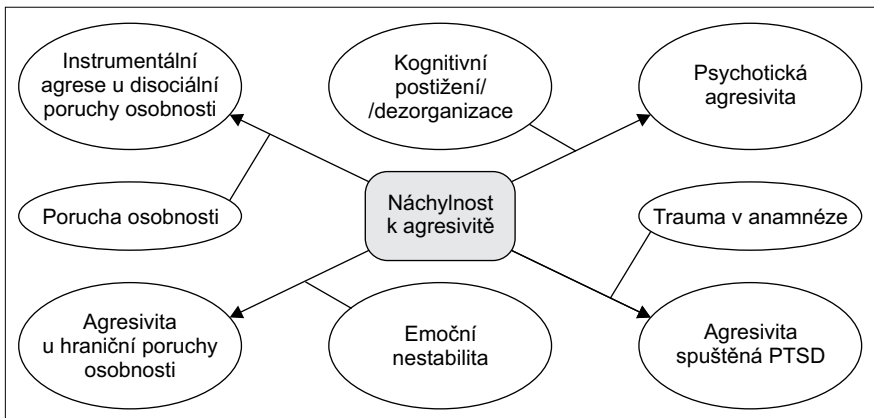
Instrumentální agrese u disociální poruchy osobnosti

Kognitivní postižení/ /dezorganizace

Psychotická agresivita

Porucha osobnosti

Náchylnost k agresivitě

Trauma v anamnéze

Agresivita u hraniční poruchy osobnosti

Emoční nestabilita

Agresivita spuštěná PTSD